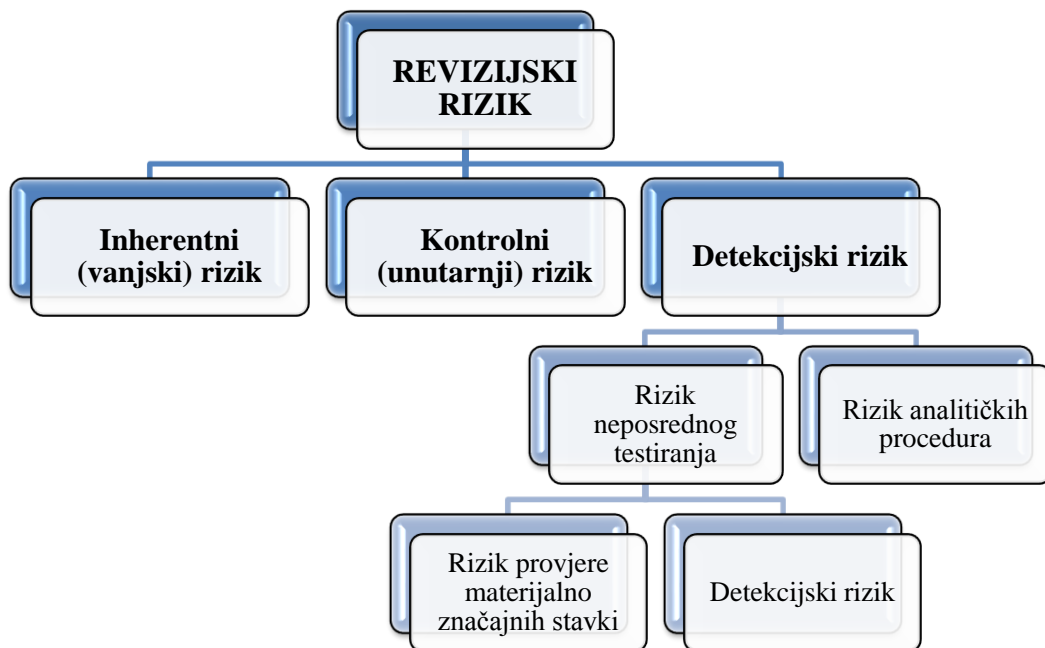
REVIZIJSKI RIZIK

Inherentni (vanjski) rizik

Kontrolni (unutarnji) rizik

Detekcijski rizik

Rizik neposrednog testiranja

Rizik analitičkih procedura

Rizik provjere materijalno značajnih stavki

Detekcijski rizik